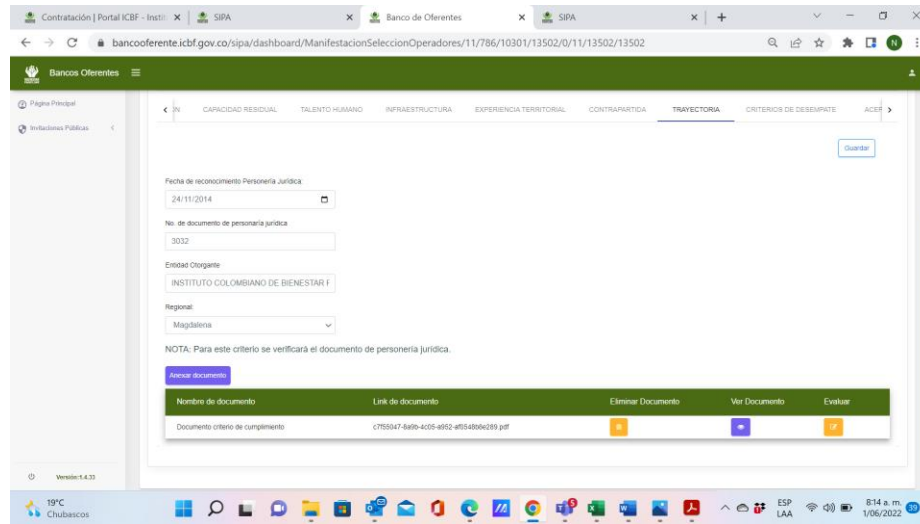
Contratación | Portal ICBF - Instit ×
SIPA ×
Banco de Oferentes ×
SIPA ×
+

bancooferente.icbf.gov.co/sipa/dashboard/ManifestacionSeleccionOperadores/11/786/10301/13502/0/11/13502/13502

N

Bancos Oferentes ☰

Página Principal
Invitaciones Públicas

‹ IN | CAPACIDAD RESIDUAL | TALENTO HUMANO | INFRAESTRUCTURA | EXPERIENCIA TERRITORIAL | CONTRAPARTIDA | TRAYECTORIA | CRITERIOS DE DESEMPATE | ACEP ›

Guardar

Fecha de reconocimiento Personería Jurídica
24/11/2014

No. de documento de personaría jurídica
3032

Entidad Otorgante
INSTITUTO COLOMBIANO DE BIENESTAR F

Regional
Magdalena

NOTA: Para este criterio se verificará el documento de personería jurídica.

Anexar documento

| Nombre de documento | Link de documento | Eliminar Documento | Ver Documento | Evaluar |
|---|---|---|---|---|
| Documento criterio de cumplimiento | c7f55047-8a9b-4c05-a952-af6548b8e289.pdf | | | |

Versión:1.4.33

19°C
Chubascos

ESP
LAA
8:14 a. m.
1/06/2022
19